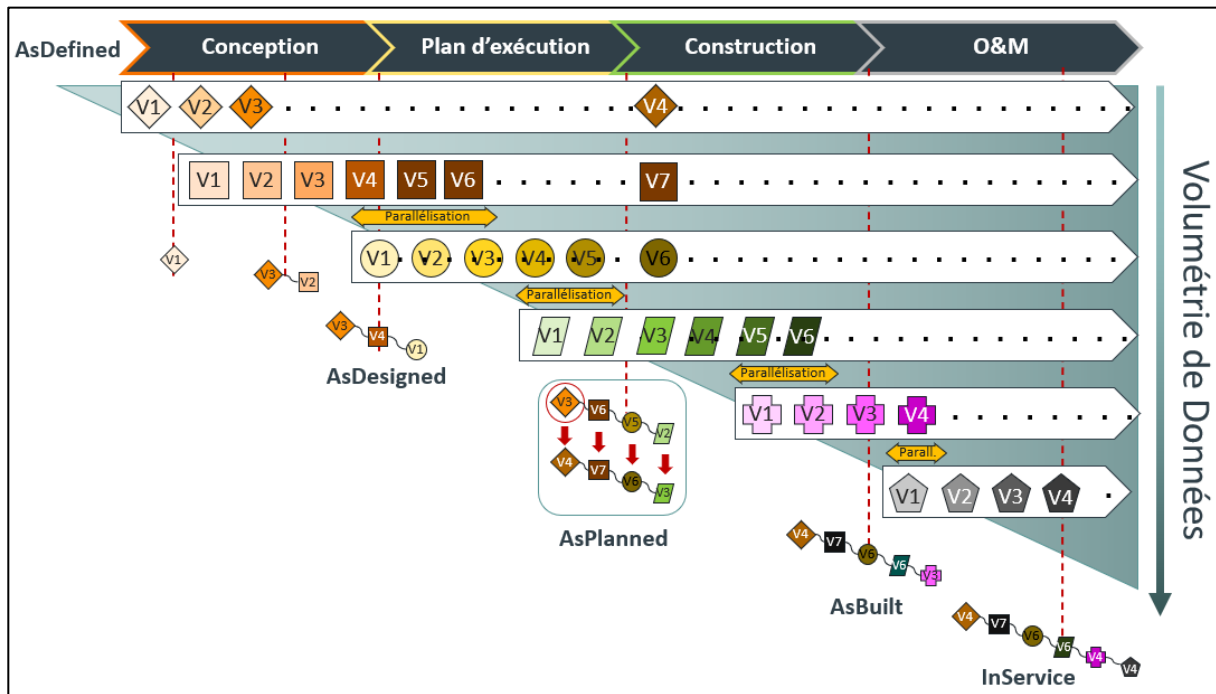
AsDefined

Conception

Plan d'exécution

Construction

O&M

V1 V2 V3 V4

V1 V2 V3 V4 V5 V6 V7

Parallélisation

V1 V2 V3 V4 V5 V6

Parallélisation

V1 V2 V3 V4 V5 V6

Parallélisation

V1 V2 V3 V4

Parall.

V1 V2 V3 V4

V1

V3 V2

V3 V4 V1

AsDesigned

V3 V6 V5 V2

V4 V7 V6 V3

AsPlanned

V4 V7 V6 V6 V3

AsBuilt

V4 V7 V6 V6 V4 V4

InService

Volumétrie de Données